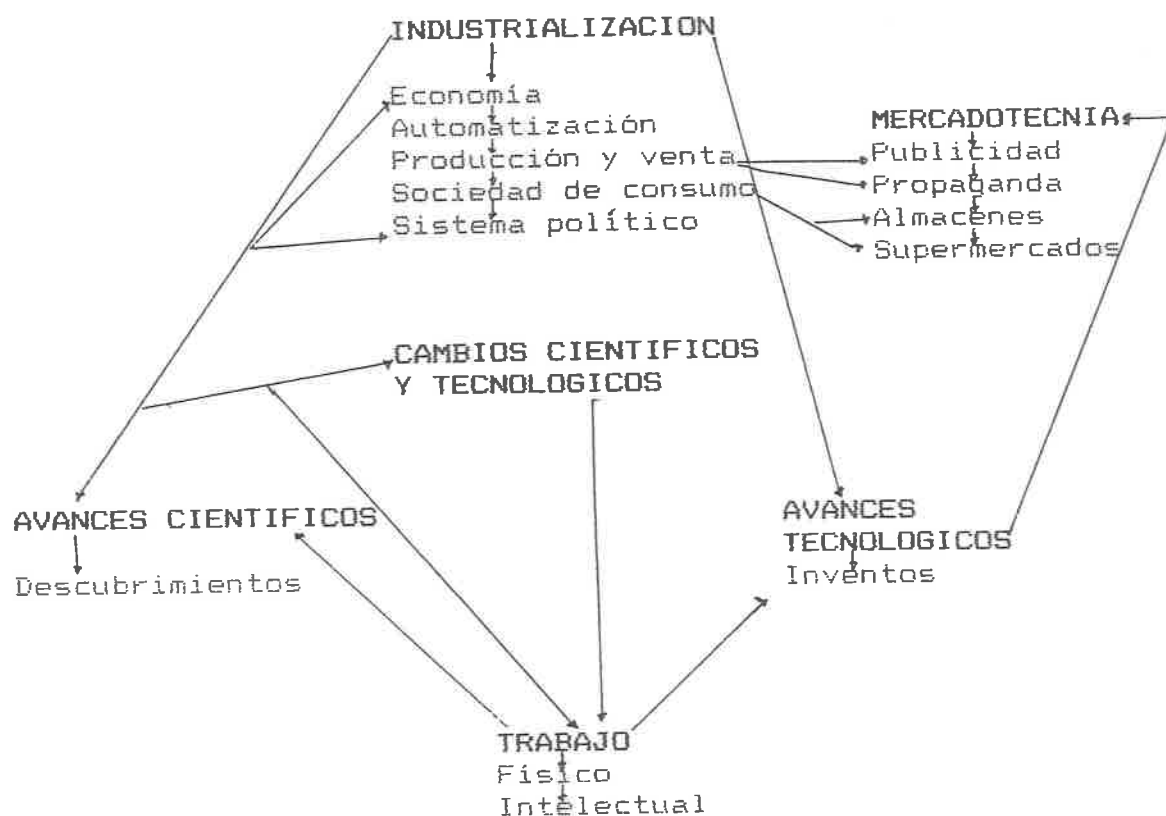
INDUSTRIALIZACION

Economía
Automatización
Producción y venta
Sociedad de consumo
Sistema político

MERCADOTECNIA
Publicidad
Propaganda
Almacenes
Supermercados

CAMBIOS CIENTIFICOS Y TECNOLOGICOS

AVANCES CIENTIFICOS
Descubrimientos

AVANCES TECNOLOGICOS
Inventos

TRABAJO
Físico
Intelectual